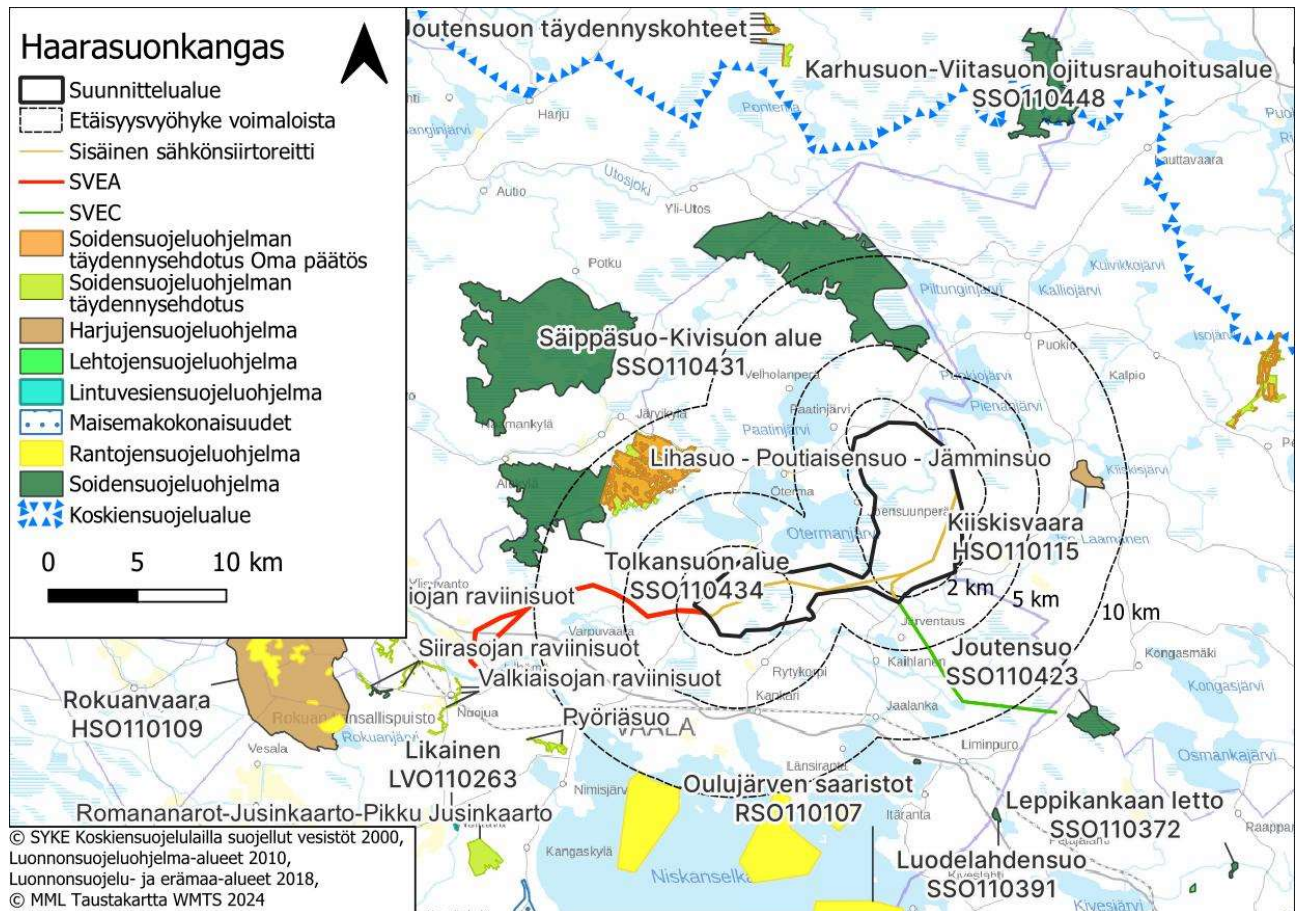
Haarasuonkangas
Suunnittelualue
Etäisyysvyöhyke voimaloista
Sisäinen sähkönsiirtoreitti
SVEA
SVEC
Soidensuojeluohjelman täydennysehdotus Oma päätös
Soidensuojeluohjelman täydennysehdotus
Harjujensuojeluohjelma
Lehtojensuojeluohjelma
Lintuvesiensuojeluohjelma
Maisemakokonaisuudet
Rantojensuojeluohjelma
Soidensuojeluohjelma
Koskiensuojelualue

0 5 10 km

Joutensuon täydennyskohteet
Karhusuon-Viitasuon ojitusrauhoitusalue
SSO110448
Harju
Pontema
Utosjoki
Autio
Yli-Utos
Lauttavaara
Potku
Kuivikkojärvi
Piltunginjärvi
Kallojärvi
Säippäsuo-Kivisuon alue
SSO110431
Isojärvi
Puokio
Velholanperä
Kalpio
Järvikylä
Paatinjärvi
Pienanjärvi
Lihasuo - Poutiaisensuo - Jämminsuo
Kiiskisjärvi
Otermanjärvi
Kiiskisvaara
HSO110115
Laamanen
Tolkansuon alue
SSO110434
2 km
5 km
10 km
iojan raviinisuot
Varpuvaara
Järventaus
Siirasojan raviinisuot
Kaihlanen
Joutensuo
SSO110423
Kongasmäki
Valkiaisojan raviinisuot
Rytykoski
Kangasjärvi
Rokuanvaara
HSO110109
Insallispuisto
Rokuanjärvi
Nuojua
Pyöriäsuo
Jaalanka
VAALA
Liminpuro
Vesala
Likainen
LVO110263
Länsiranta
Osmankajärvi
Oulujärven saaristot
RSO110107
Leppikankaan letto
SSO110372
Romananarot-Jusinkaarto-Pikku Jusinkaarto
Nimisjärvi
Itäranta
Raappana
Kangaskylä
Luodelahdensuo
SSO110391
Niskanselkä
Kivesjärvi
© SYKE Koskiensuojelulailla suojellut vesistöt 2000, Luonnonsuojeluohjelma-alueet 2010, Luonnonsuojelu- ja erämaa-alueet 2018,
© MML Taustakartta WMTS 2024